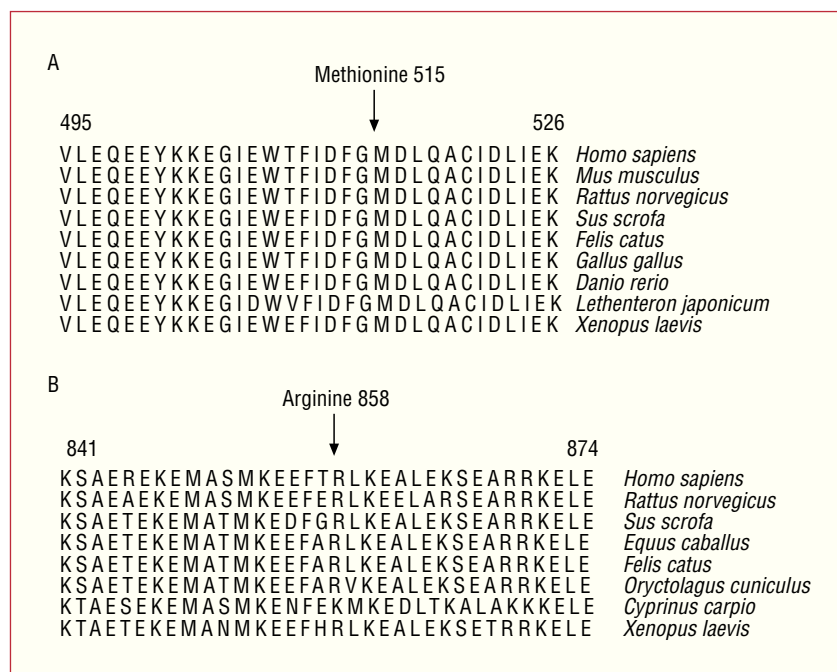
A

Methionine 515

495 526

V L E Q E E Y K K E G I E W T F I D F G M D L Q A C I D L I E K *Homo sapiens*
V L E Q E E Y K K E G I E W T F I D F G M D L Q A C I D L I E K *Mus musculus*
V L E Q E E Y K K E G I E W T F I D F G M D L Q A C I D L I E K *Rattus norvegicus*
V L E Q E E Y K K E G I E W E F I D F G M D L Q A C I D L I E K *Sus scrofa*
V L E Q E E Y K K E G I E W E F I D F G M D L Q A C I D L I E K *Felis catus*
V L E Q E E Y K K E G I E W T F I D F G M D L Q A C I D L I E K *Gallus gallus*
V L E Q E E Y K K E G I E W E F I D F G M D L Q A C I D L I E K *Danio rerio*
V L E Q E E Y K K E G I D W V F I D F G M D L Q A C I D L I E K *Lethenteron japonicum*
V L E Q E E Y K K E G I E W E F I D F G M D L Q A C I D L I E K *Xenopus laevis*

B

Arginine 858

841 874

K S A E R E K E M A S M K E E F T R L K E A L E K S E A R R K E L E *Homo sapiens*
K S A E A E K E M A S M K E E F E R L K E E L A R S E A R R K E L E *Rattus norvegicus*
K S A E T E K E M A T M K E D F G R L K E A L E K S E A R R K E L E *Sus scrofa*
K S A E T E K E M A T M K E E F A R L K E A L E K S E A R R K E L E *Equus caballus*
K S A E T E K E M A T M K E E F A R L K E A L E K S E A R R K E L E *Felis catus*
K S A E T E K E M A T M K E E F A R V K E A L E K S E A R R K E L E *Oryctolagus cuniculus*
K T A E S E K E M A S M K E N F E K M K E D L T K A L A K K K E L E *Cyprinus carpio*
K T A E T E K E M A N M K E E F H R L K E A L E K S E T R R K E L E *Xenopus laevis*